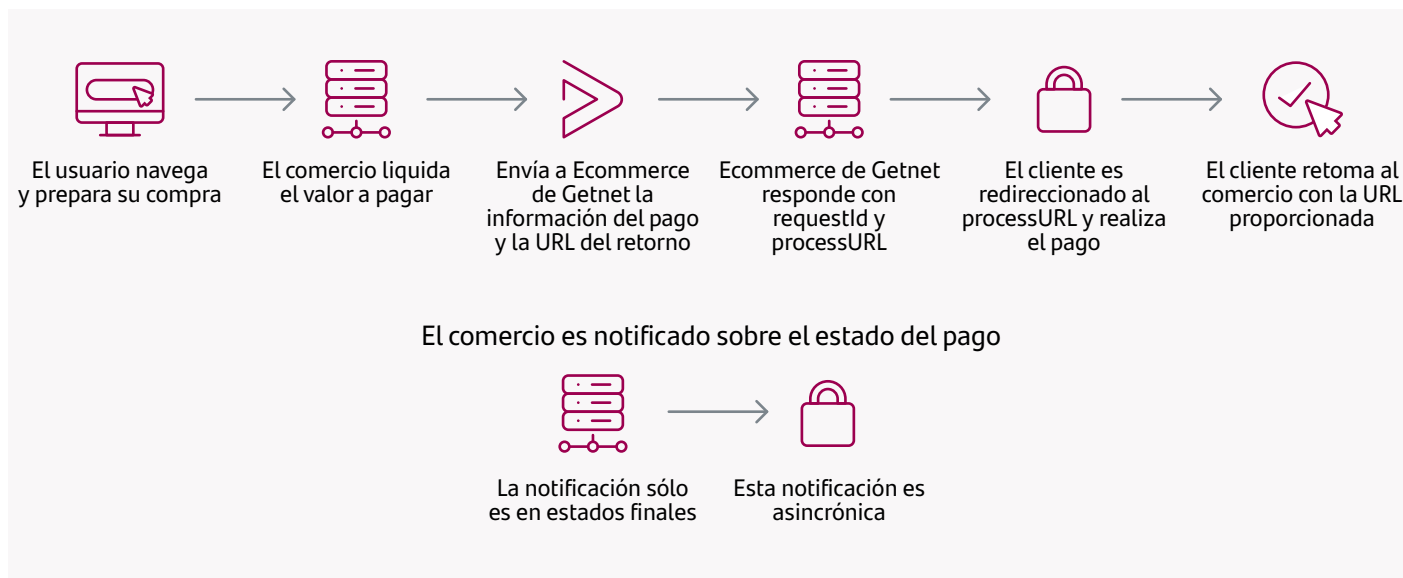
El usuario navega y prepara su compra

El comercio liquida el valor a pagar

Envía a Ecommerce de Getnet la información del pago y la URL del retorno

Ecommerce de Getnet responde con requestId y processURL

El cliente es redireccionado al processURL y realiza el pago

El cliente retoma al comercio con la URL proporcionada

El comercio es notificado sobre el estado del pago

La notificación sólo es en estados finales

Esta notificación es asincrónica